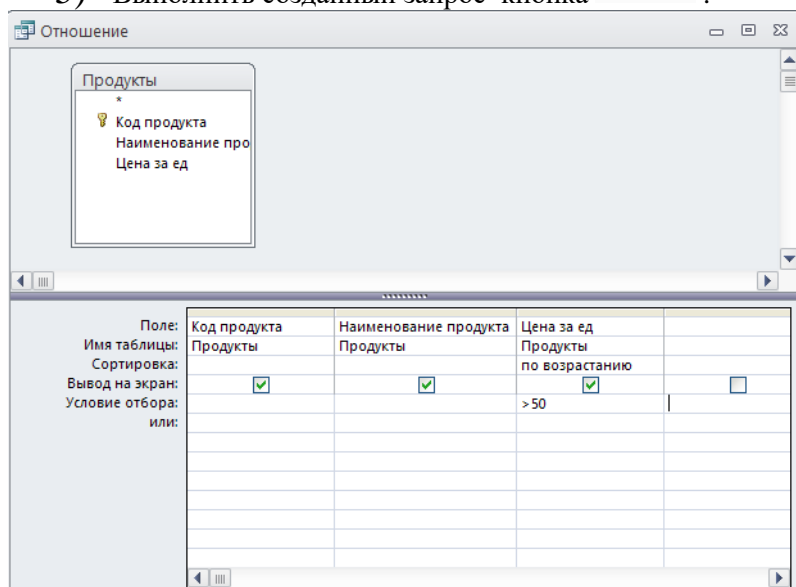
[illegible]

Отношение

Продукты
*
Код продукта
Наименование про
Цена за ед

| | | | | |
|---|---|---|---|---|
| Поле: | Код продукта | Наименование продукта | Цена за ед | |
| Имя таблицы: | Продукты | Продукты | Продукты | |
| Сортировка: | | | по возрастанию | |
| Вывод на экран: | ☑ | ☑ | ☑ | ☐ |
| Условие отбора: | | | >50 | |
| или: | | | | |